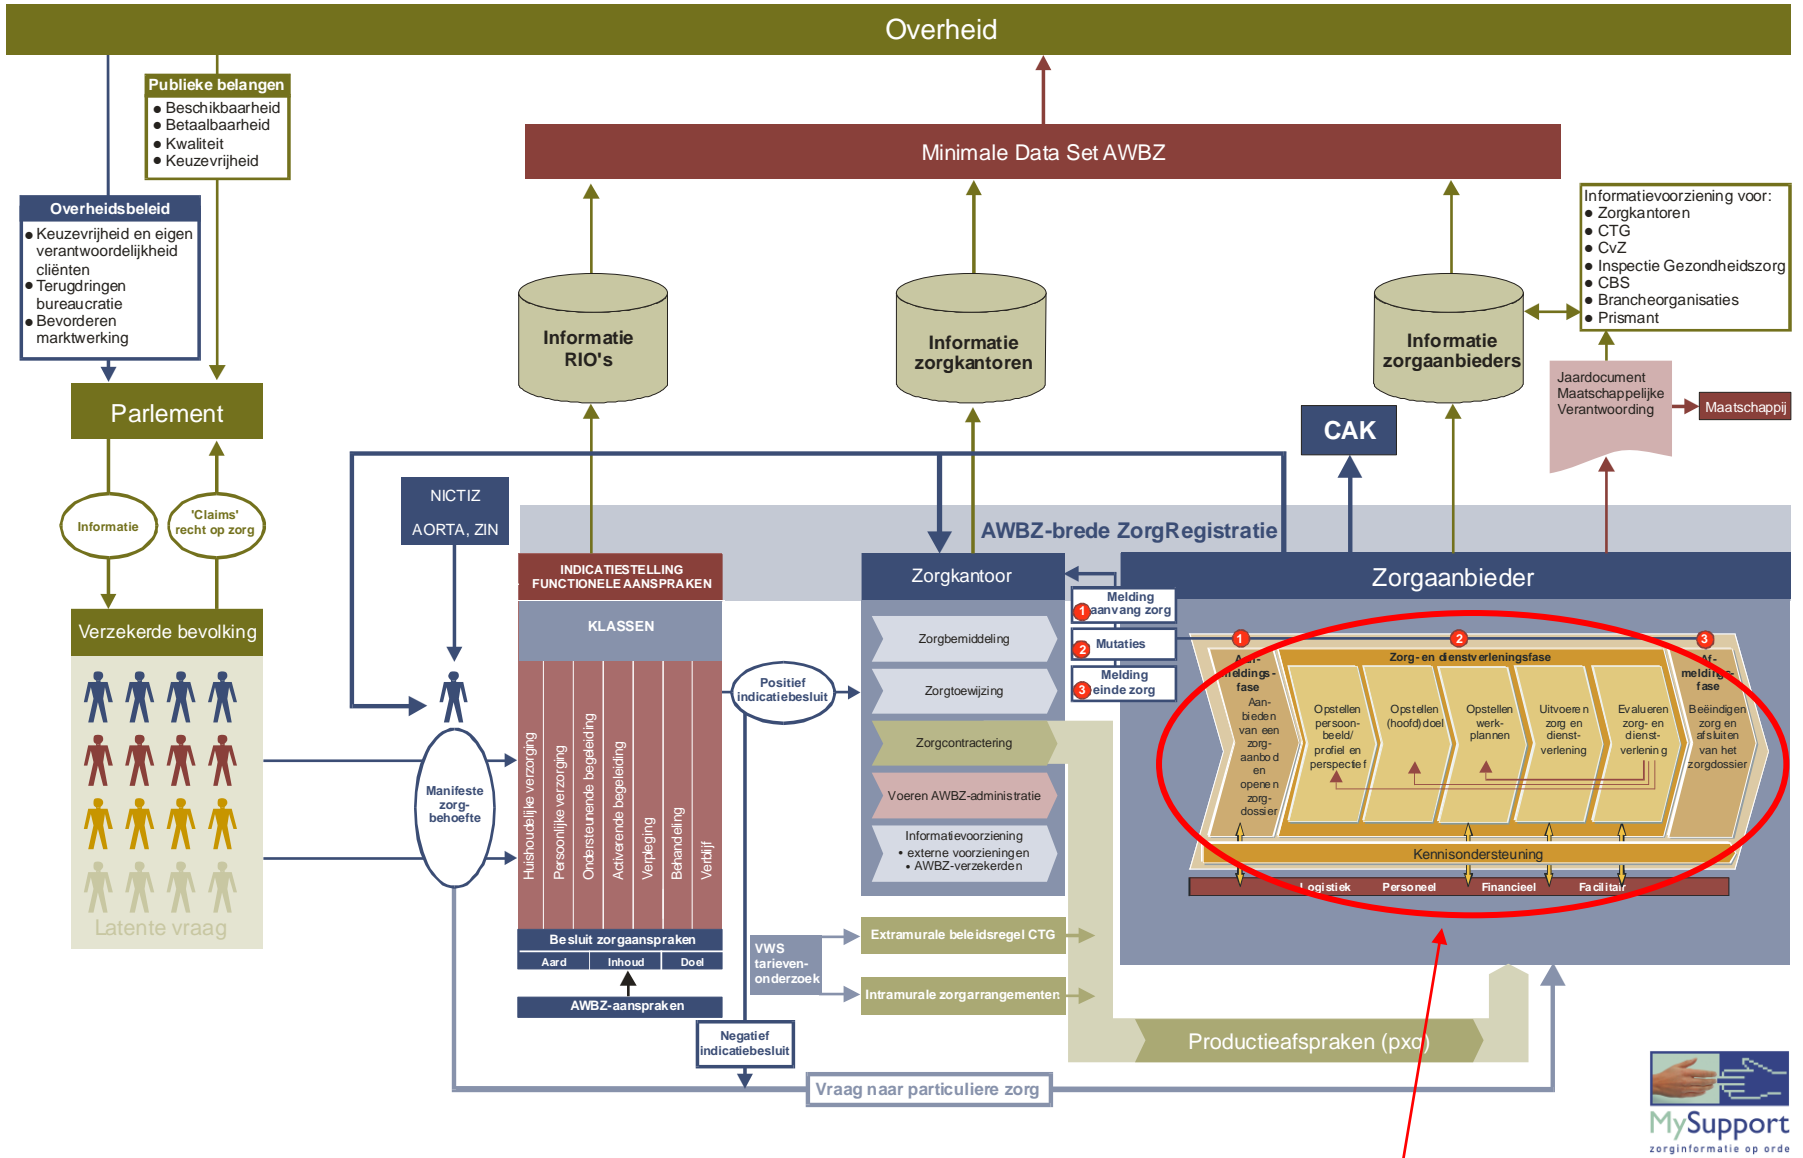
Overheid

Publieke belangen
• Beschikbaarheid
• Betaalbaarheid
• Kwaliteit
• Keuzevrijheid

Overheidsbeleid
• Keuzevrijheid en eigen verantwoordelijkheid cliënten
• Terugdringen bureaucratie
• Bevorderen marktwerking

Parlement

Informatie

'Claims' recht op zorg

Verzekerde bevolking

Latente vraag

Minimale Data Set AWBZ

Informatie RIO's

Informatie zorgkantoren

Informatie zorgaanbieders

Informatievoorziening voor:
• Zorgkantoren
• CTG
• CvZ
• Inspectie Gezondheidszorg
• CBS
• Brancheorganisaties
• Prismant

Jaardocument Maatschappelijke Verantwoording

Maatschappij

CAK

NICTIZ

AORTA, ZIN

AWBZ-brede ZorgRegistratie

INDICATIESTELLING FUNCTIONELE AANSPRAKEN

KLASSEN

Huishoudelijke verzorging
Persoonlijke verzorging
Ondersteunende begeleiding
Activerende begeleiding
Verpleging
Behandeling
Verblijf

Besluit zorgaanspraken

| Aard | Inhoud | Doel |
|---|---|---|

AWBZ-aanspraken

Manifeste zorg-behoefte

Positief indicatiebesluit

Negatief indicatiebesluit

Zorgkantoor

Zorgbemiddeling

Zorgtoewijzing

Zorgcontractering

Voeren AWBZ-administratie

Informatievoorziening
• externe voorzieningen
• AWBZ-verzekerden

1 Melding aanvang zorg

2 Mutaties

3 Melding einde zorg

Zorgaanbieder

1 2 3

Aan-meldings-fase
Aan-bieden van een zorg-aanbod en openen zorg-dossier

Zorg- en dienstverleningsfase

Opstellen persoon-beeld/ profiel en perspectief

Opstellen (hoofd) doel

Opstellen werk-plannen

Uitvoeren zorg en dienst-verlening

Evalueren zorg- en dienst-verlening

Af-meldings-fase
Beëindigen zorg en afsluiten van het zorgdossier

Kennisondersteuning

Logistiek Personeel Financieel Facilitair

VWS tarieven-onderzoek

Extramurale beleidsregel CTG

Intramurale zorgarrangementen

Productieafspraken (pxq)

Vraag naar particuliere zorg

MySupport
zorginformatie op orde